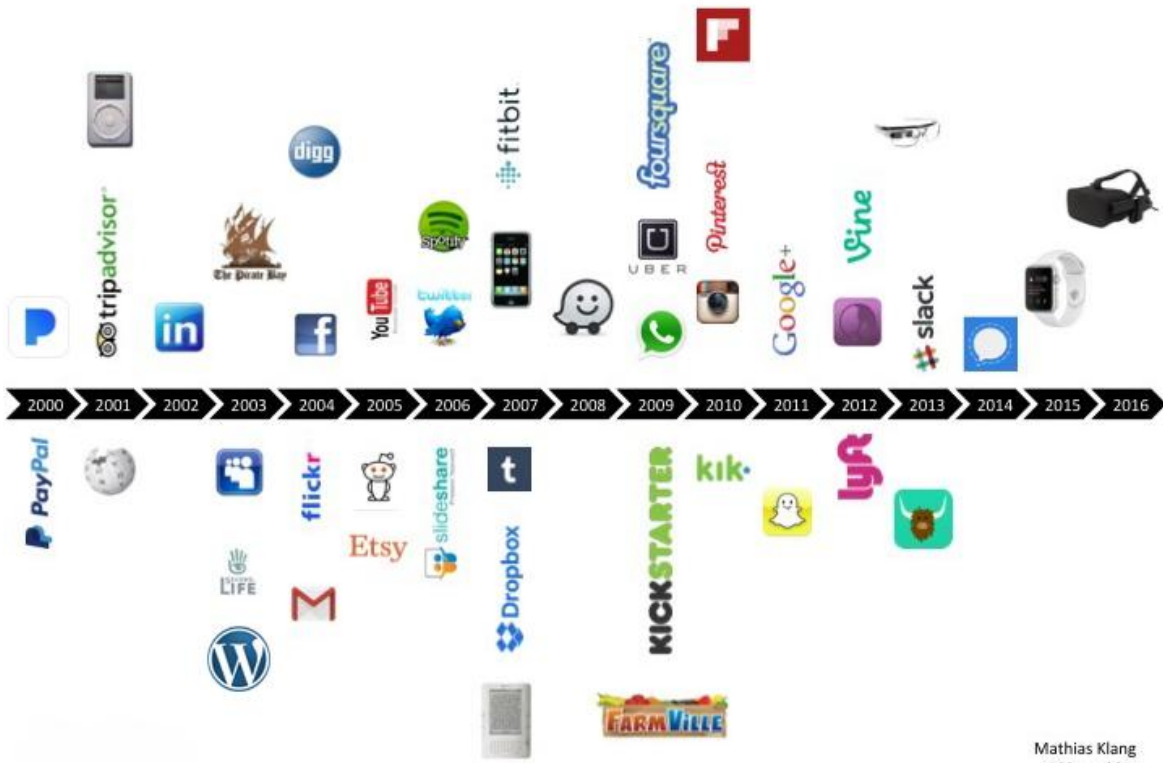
tripadvisor

digg

The Pirate Bay

fitbit

Spotify

twitter

YouTube

foursquare

UBER

Pinterest

Google+

Vine

slack

2000
2001
2002
2003
2004
2005
2006
2007
2008
2009
2010
2011
2012
2013
2014
2015
2016

PayPal

flickr

Etsy

slideshare

t

Dropbox

KICKSTARTER

kik·

lyft

SECOND LIFE

FARMVILLE

Mathias Klang